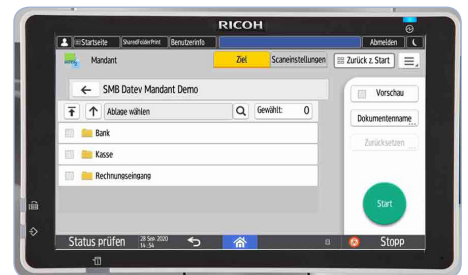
RICOH

Startseite SharedFolderPrint Benutzerinfo Abmelden

Mandant Ziel Scaneinstellungen Zurück z. Start

SMB Datev Mandant Demo

Ablage wählen Gewählt: 0

Bank

Kasse

Rechnungseingang

Vorschau

Dokumentenname

Zurücksetzen

Start

Status prüfen 28 Sep 2020 14:54

Stopp